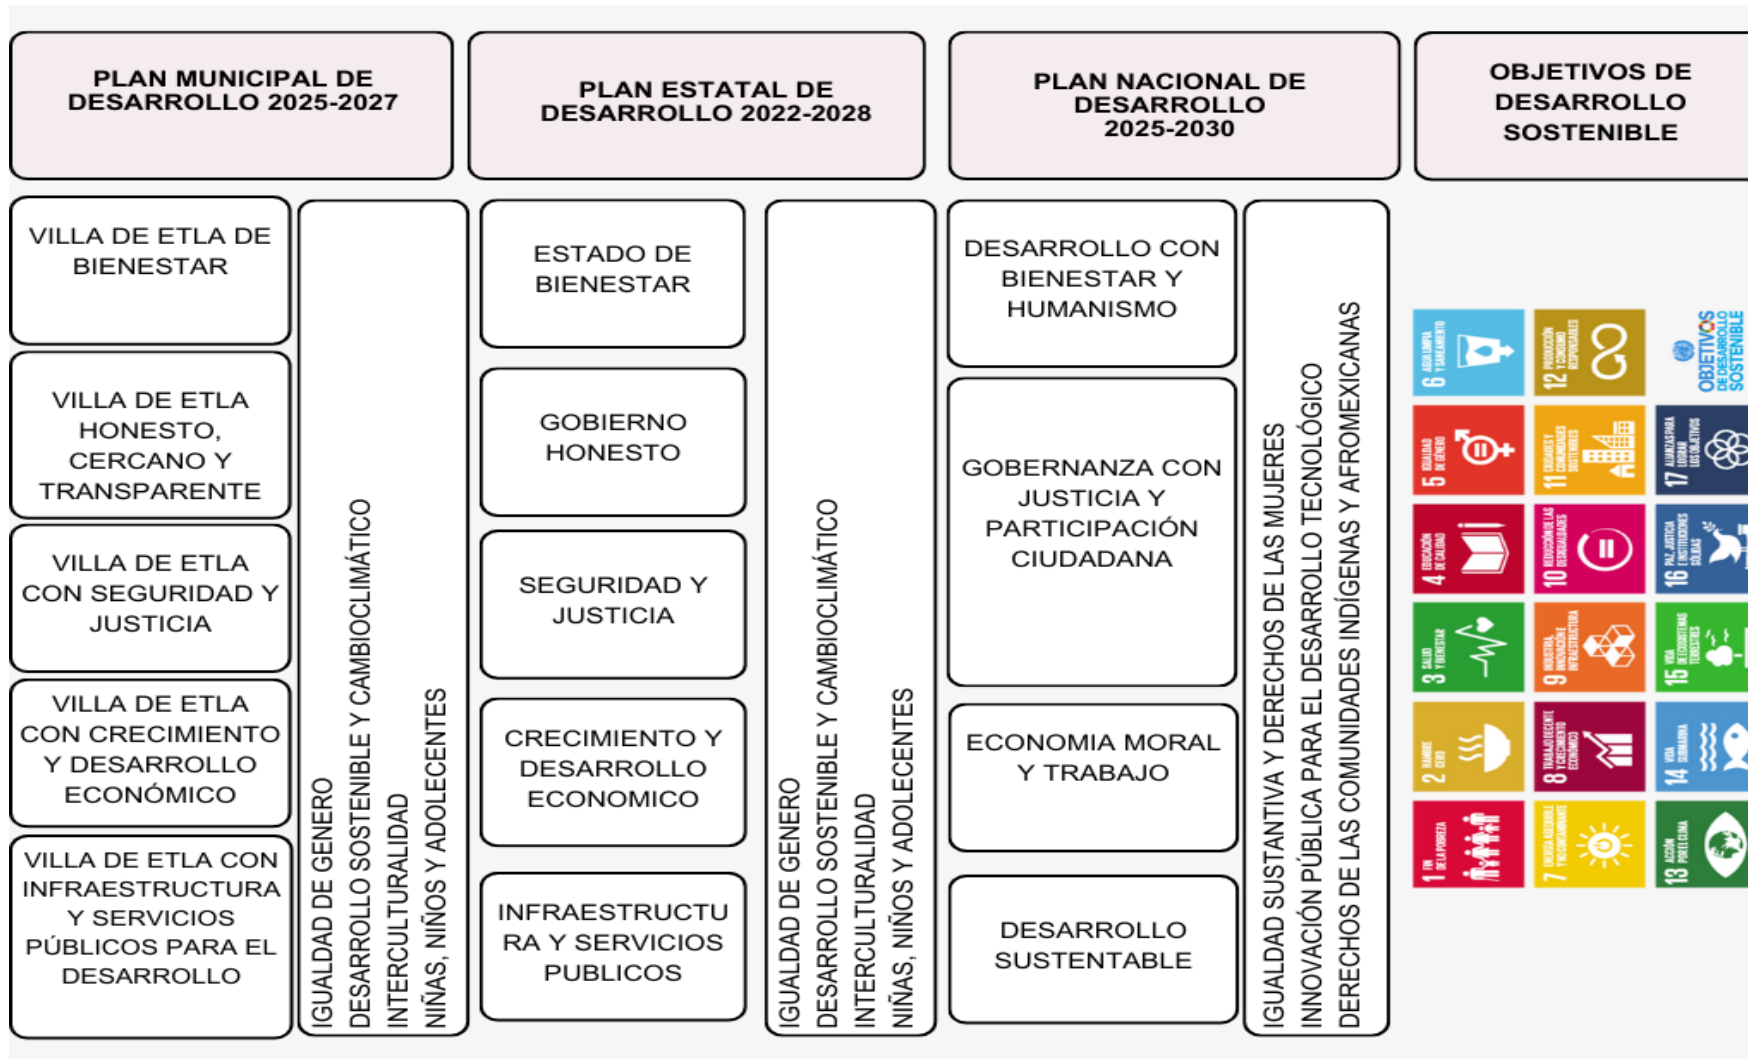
PLAN MUNICIPAL DE DESARROLLO 2025-2027

PLAN ESTATAL DE DESARROLLO 2022-2028

PLAN NACIONAL DE DESARROLLO 2025-2030

OBJETIVOS DE DESARROLLO SOSTENIBLE

VILLA DE ETLA DE BIENESTAR

VILLA DE ETLA HONESTO, CERCANO Y TRANSPARENTE

VILLA DE ETLA CON SEGURIDAD Y JUSTICIA

VILLA DE ETLA CON CRECIMIENTO Y DESARROLLO ECONÓMICO

VILLA DE ETLA CON INFRAESTRUCTURA Y SERVICIOS PÚBLICOS PARA EL DESARROLLO

IGUALDAD DE GENERO
DESARROLLO SOSTENIBLE Y CAMBIOCLIMÁTICO
INTERCULTURALIDAD
NIÑAS, NIÑOS Y ADOLECENTES

ESTADO DE BIENESTAR

GOBIERNO HONESTO

SEGURIDAD Y JUSTICIA

CRECIMIENTO Y DESARROLLO ECONOMICO

INFRAESTRUCTURA Y SERVICIOS PUBLICOS

IGUALDAD DE GENERO
DESARROLLO SOSTENIBLE Y CAMBIOCLIMÁTICO
INTERCULTURALIDAD
NIÑAS, NIÑOS Y ADOLECENTES

DESARROLLO CON BIENESTAR Y HUMANISMO

GOBERNANZA CON JUSTICIA Y PARTICIPACIÓN CIUDADANA

ECONOMIA MORAL Y TRABAJO

DESARROLLO SUSTENTABLE

IGUALDAD SUSTANTIVA Y DERECHOS DE LAS MUJERES
INNOVACIÓN PÚBLICA PARA EL DESARROLLO TECNOLÓGICO
DERECHOS DE LAS COMUNIDADES INDÍGENAS Y AFROMEXICANAS

6 AGUA LIMPIA Y SANEAMIENTO
12 PRODUCCIÓN Y CONSUMO RESPONSABLES
OBJETIVOS DE DESARROLLO SOSTENIBLE
5 IGUALDAD DE GÉNERO
11 CIUDADES Y COMUNIDADES SOSTENIBLES
17 ALIANZAS PARA LOGRAR LOS OBJETIVOS
4 EDUCACIÓN DE CALIDAD
10 REDUCCIÓN DE LAS DESIGUALDADES
16 PAZ, JUSTICIA E INSTITUCIONES SÓLIDAS
3 SALUD Y BIENESTAR
9 INDUSTRIA, INNOVACIÓN E INFRAESTRUCTURA
15 VIDA DE ECOSISTEMAS TERRESTRES
2 HAMBRE CERO
8 TRABAJO DECENTE Y CRECIMIENTO ECONÓMICO
14 VIDA SUBMARINA
1 FIN DE LA POBREZA
7 ENERGÍA ASEQUIBLE Y NO CONTAMINANTE
13 ACCIÓN POR EL CLIMA